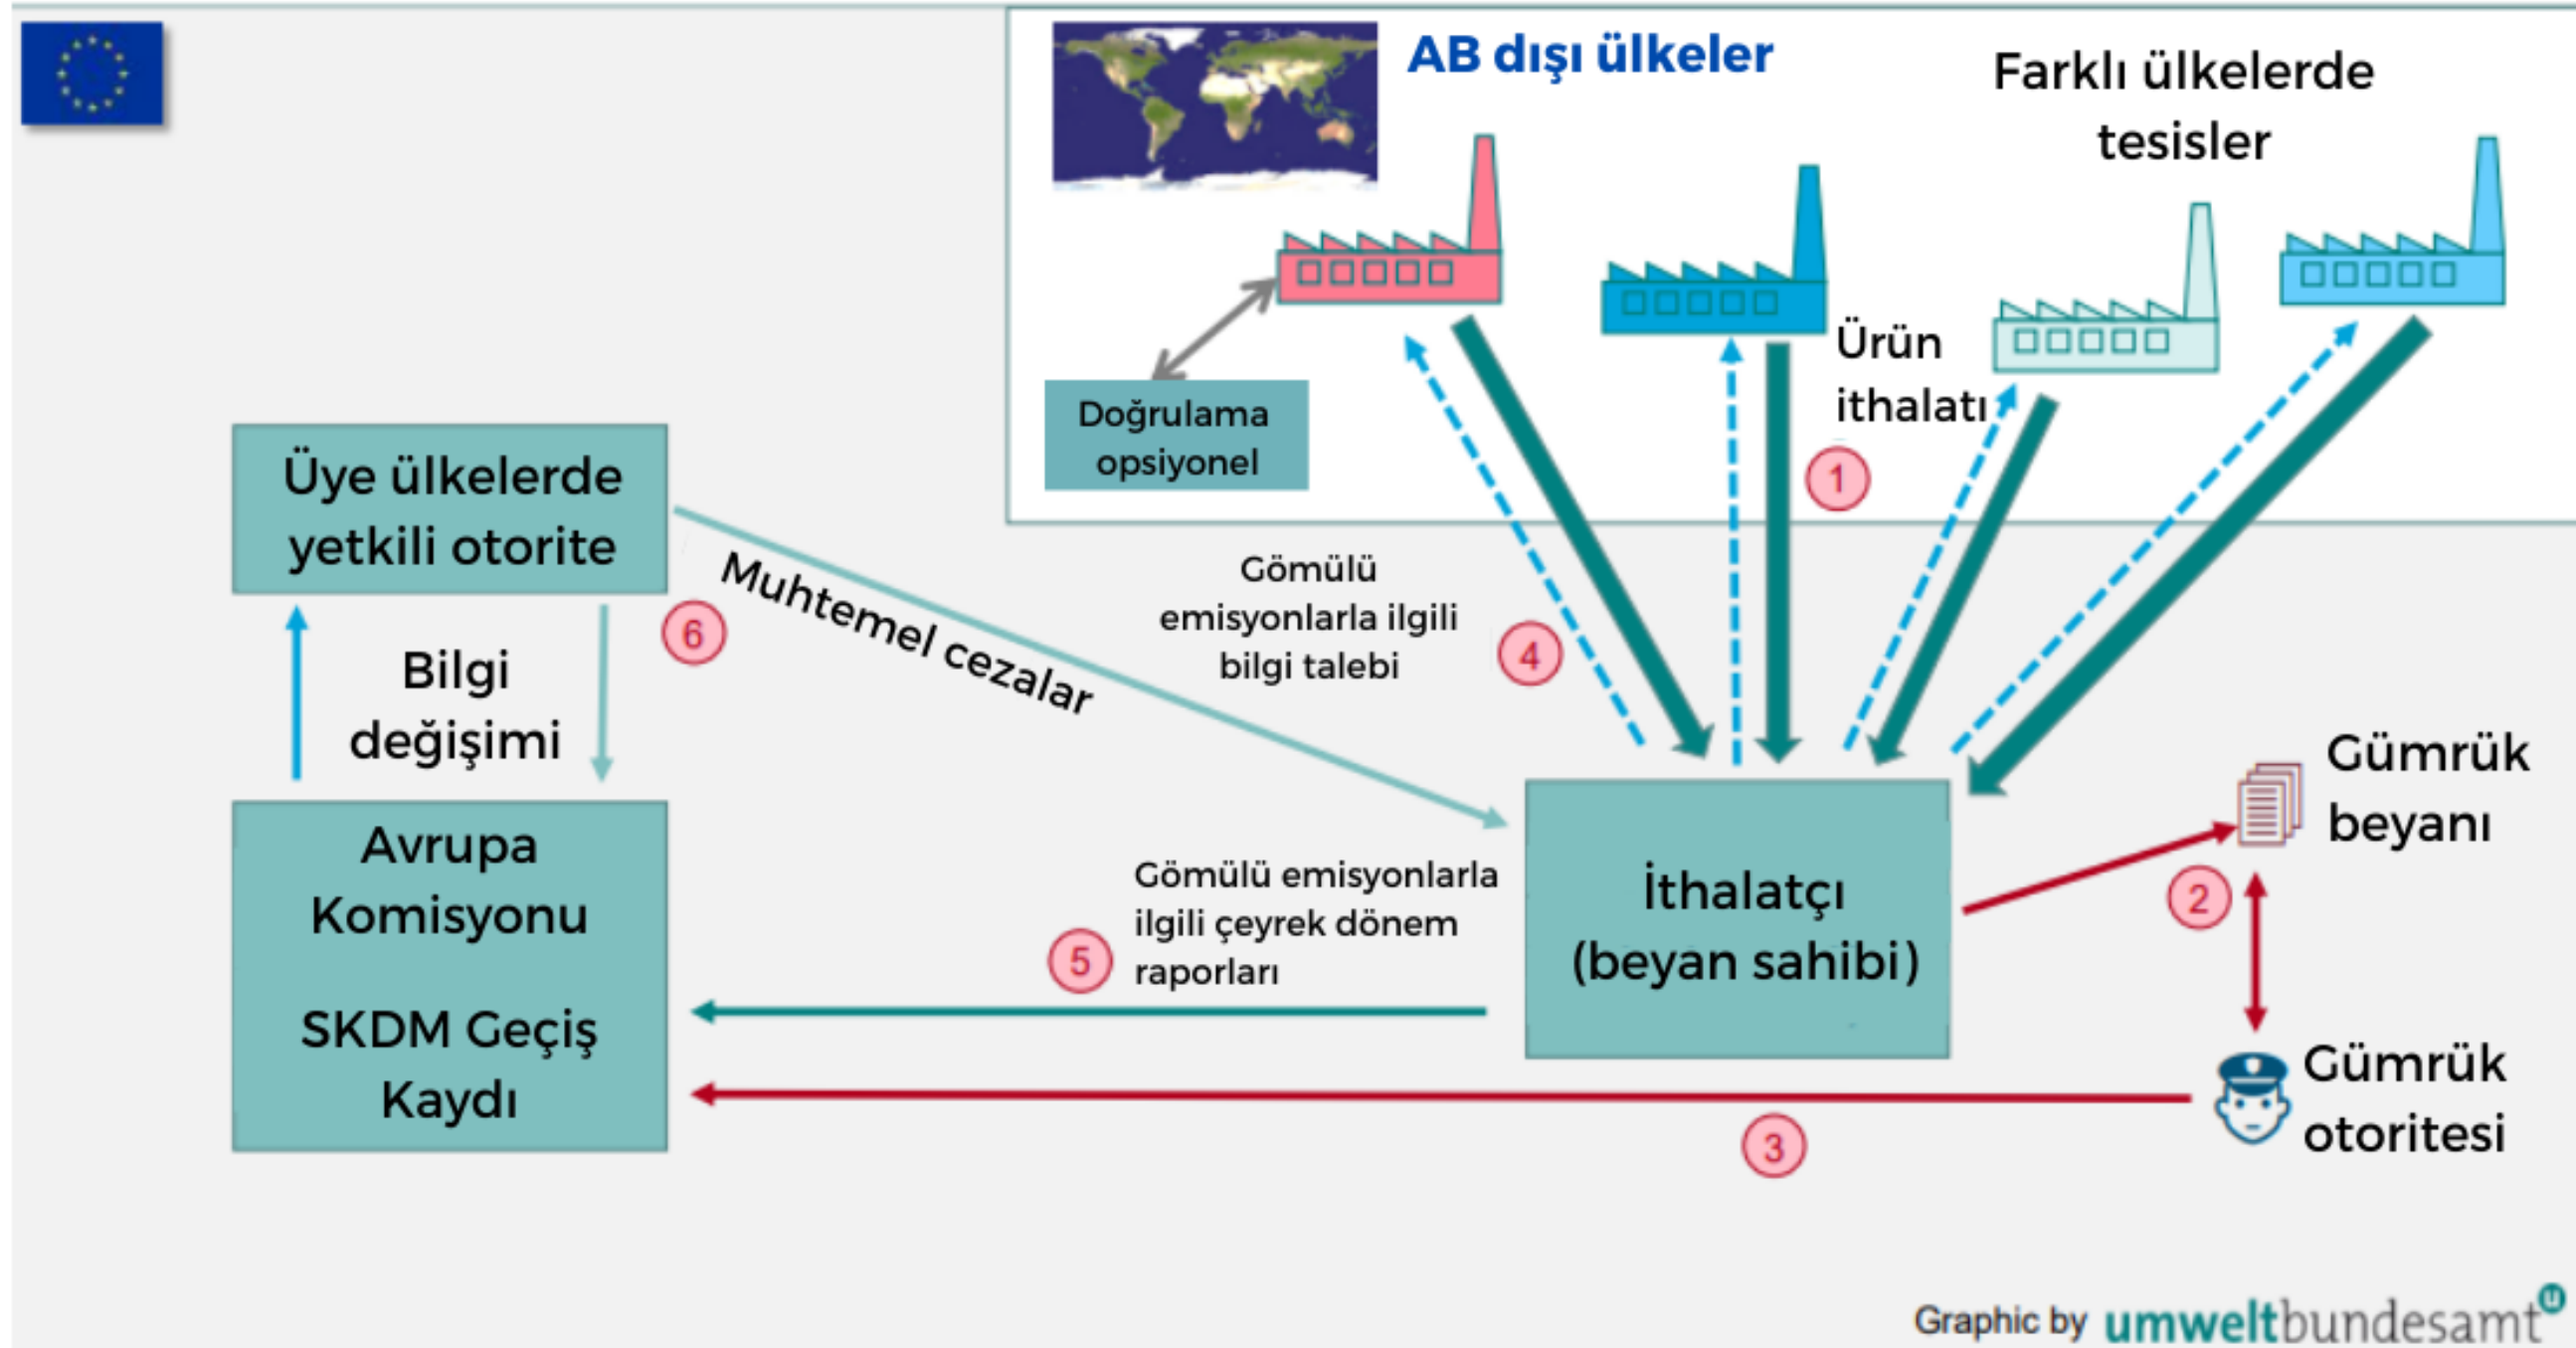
AB dışı ülkeler

Farklı ülkelerde tesisler

Doğrulama opsiyonel

Ürün ithalatı

1

Üye ülkelerde yetkili otorite

6

Muhtemel cezalar

Gömülü emisyonlarla ilgili bilgi talebi

4

Bilgi değişimi

Avrupa Komisyonu

SKDM Geçiş Kaydı

Gömülü emisyonlarla ilgili çeyrek dönem raporları

5

İthalatçı (beyan sahibi)

Gümrük beyanı

2

Gümrük otoritesi

3

Graphic by umweltbundesamt